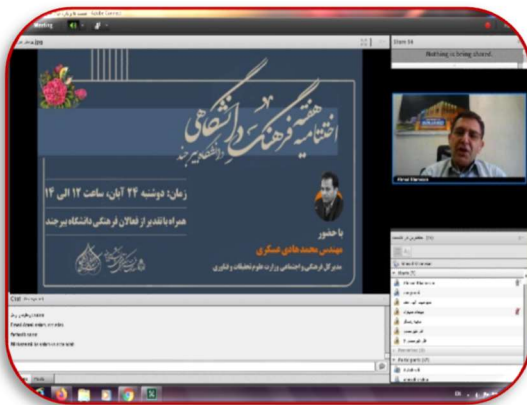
Meeting

Share

Nothing is being shared.

اختتامیه هفته فرهنگ دانشگاهی

دانشگاه بیرجند

زمان: دوشنبه ۲۴ آبان، ساعت ۱۲ الی ۱۴

همراه با تقدیر از فعالان فرهنگی دانشگاه بیرجند

با حضور

مهندس محمدهادی عسگری

مدیرکل فرهنگی و اجتماعی وزارت علوم،تحقیقات و فناوری

Chat

Attendees

Hosts

Presenters

Participants

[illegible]